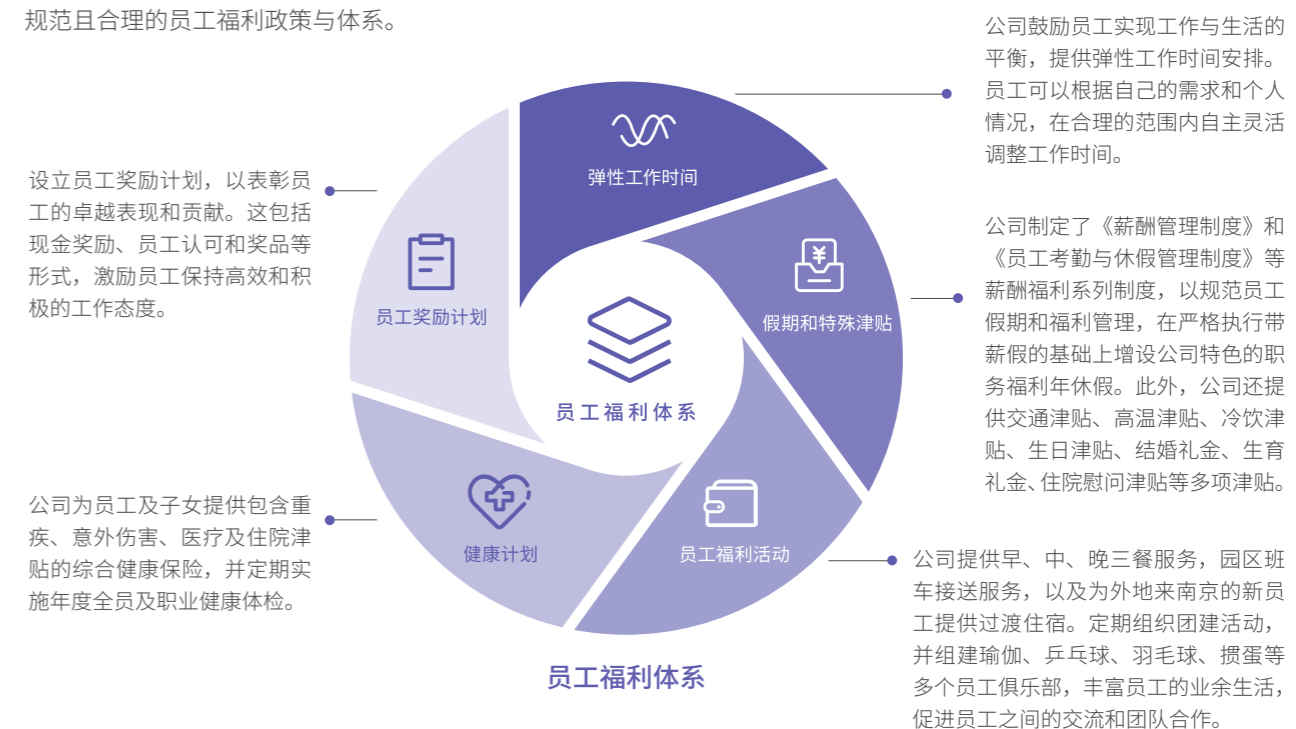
规范且合理的员工福利政策与体系。

公司鼓励员工实现工作与生活的平衡，提供弹性工作时间安排。员工可以根据自己的需求和个人情况，在合理的范围内自主灵活调整工作时间。

弹性工作时间

设立员工奖励计划，以表彰员工的卓越表现和贡献。这包括现金奖励、员工认可和奖品等形式，激励员工保持高效和积极的工作态度。

员工奖励计划

公司制定了《薪酬管理制度》和《员工考勤与休假管理制度》等薪酬福利系列制度，以规范员工假期和福利管理，在严格执行带薪假的基础上增设公司特色的职务福利年休假。此外，公司还提供交通津贴、高温津贴、冷饮津贴、生日津贴、结婚礼金、生育礼金、住院慰问津贴等多项津贴。

假期和特殊津贴

员工福利体系

公司为员工及子女提供包含重疾、意外伤害、医疗及住院津贴的综合健康保险，并定期实施年度全员及职业健康体检。

健康计划

员工福利活动

公司提供早、中、晚三餐服务，园区班车接送服务，以及为外地来南京的新员工提供过渡住宿。定期组织团建活动，并组建瑜伽、乒乓球、羽毛球、掼蛋等多个员工俱乐部，丰富员工的业余生活，促进员工之间的交流和团队合作。

员工福利体系